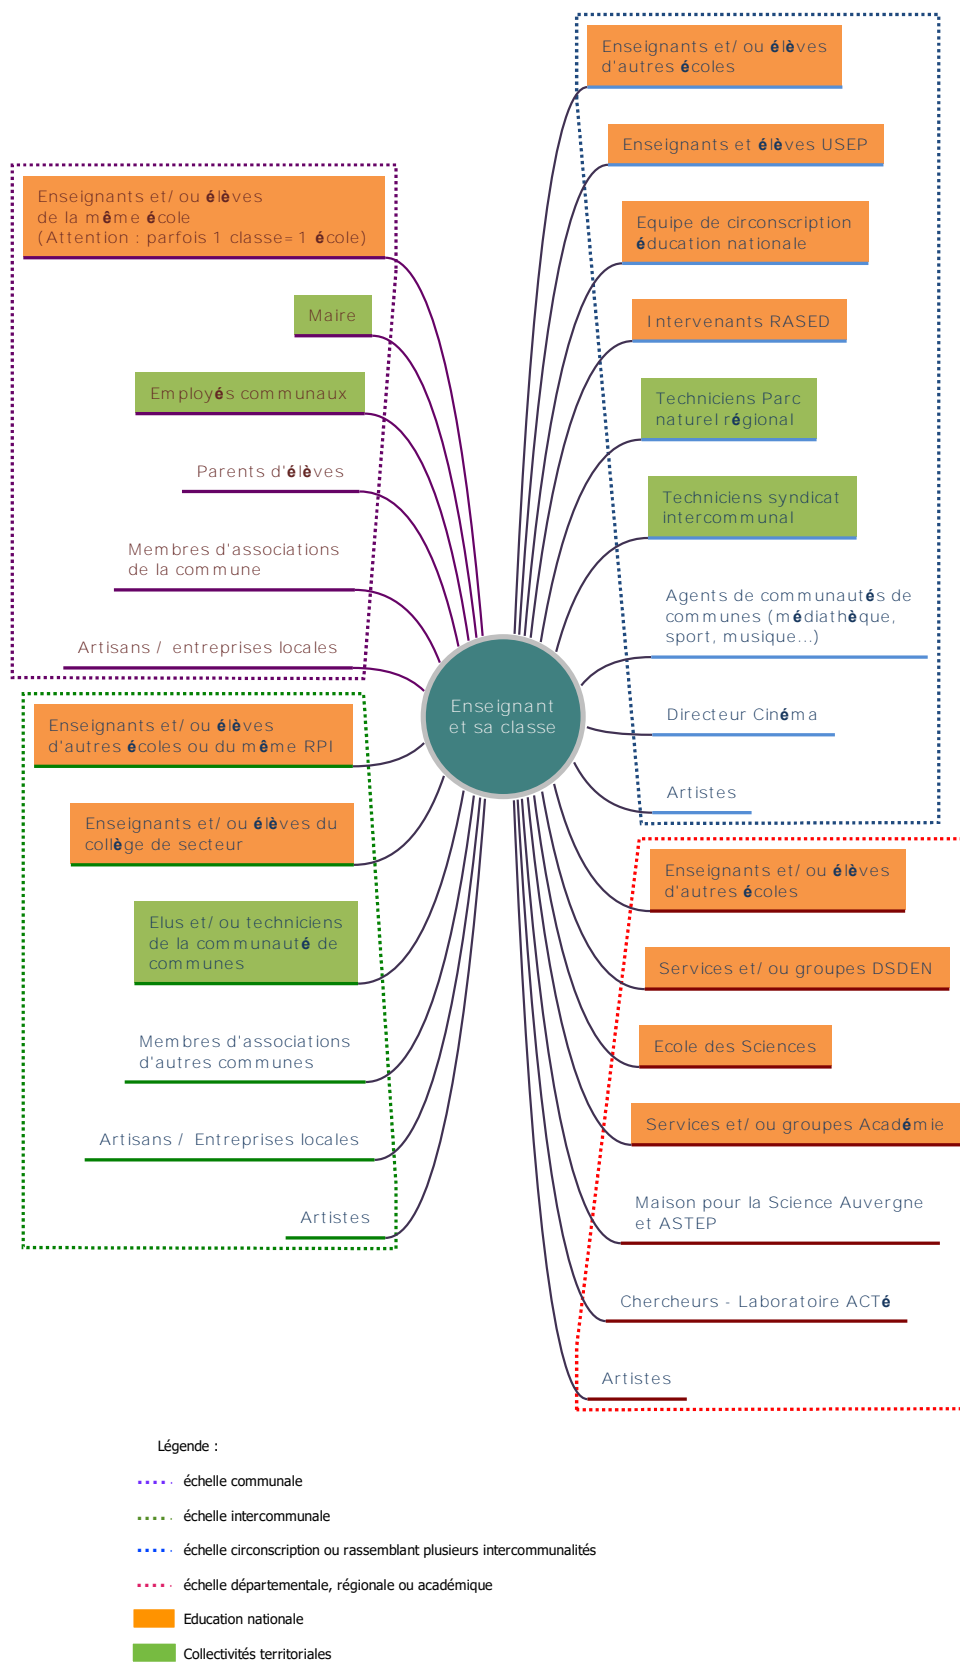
Enseignants et/ ou élèves de la même école (Attention : parfois 1 classe= 1 école)

Maire

Employés communaux

Parents d'élèves

Membres d'associations de la commune

Artisans / entreprises locales

Enseignants et/ ou élèves d'autres écoles ou du même RPI

Enseignants et/ ou élèves du collège de secteur

Elus et/ ou techniciens de la communauté de communes

Membres d'associations d'autres communes

Artisans / Entreprises locales

Artistes

Enseignant et sa classe

Enseignants et/ ou élèves d'autres écoles

Enseignants et élèves USEP

Equipe de circonscription éducation nationale

Intervenants RASED

Techniciens Parc naturel régional

Techniciens syndicat intercommunal

Agents de communautés de communes (médiathèque, sport, musique...)

Directeur Cinéma

Artistes

Enseignants et/ ou élèves d'autres écoles

Services et/ ou groupes DSDEN

Ecole des Sciences

Services et/ ou groupes Académie

Maison pour la Science Auvergne et ASTEP

Chercheurs - Laboratoire ACTé

Artistes

Légende :

échelle communale

échelle intercommunale

échelle circonscription ou rassemblant plusieurs intercommunalités

échelle départementale, régionale ou académique

Education nationale

Collectivités territoriales